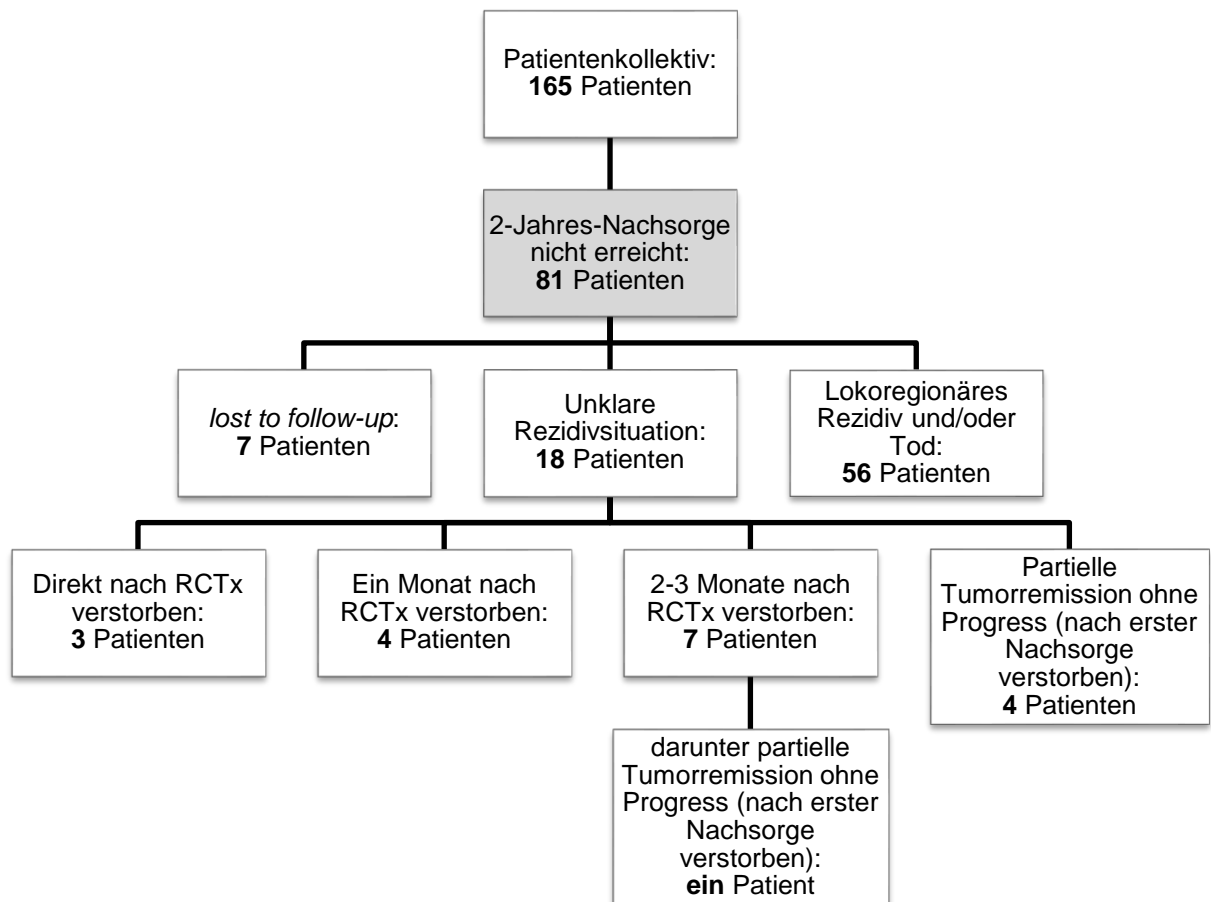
Patientenkollektiv:
**165** Patienten

2-Jahres-Nachsorge nicht erreicht:
**81** Patienten

*lost to follow-up*:
**7** Patienten

Unklare Rezidivsituation:
**18** Patienten

Lokoregionäres Rezidiv und/oder Tod:
**56** Patienten

Direkt nach RCTx verstorben:
**3** Patienten

Ein Monat nach RCTx verstorben:
**4** Patienten

2-3 Monate nach RCTx verstorben:
**7** Patienten

Partielle Tumorremission ohne Progress (nach erster Nachsorge verstorben):
**4** Patienten

darunter partielle Tumorremission ohne Progress (nach erster Nachsorge verstorben):
**ein** Patient